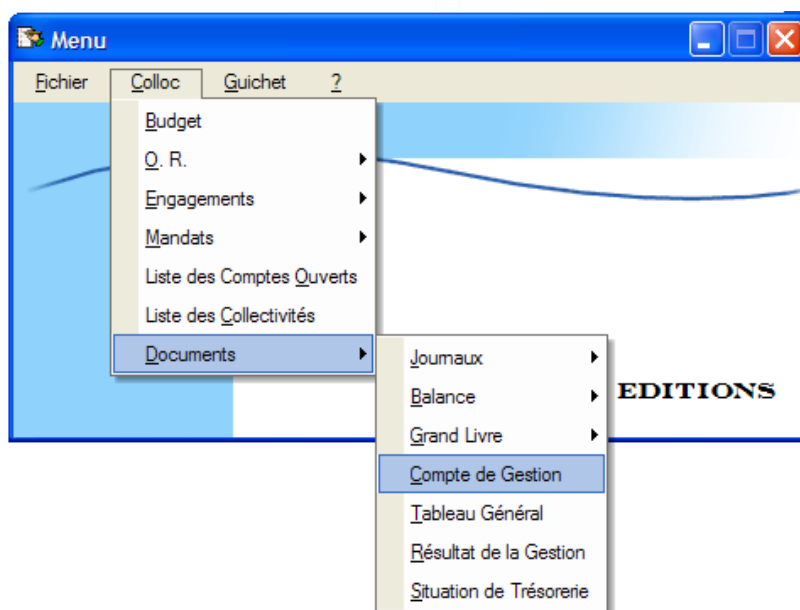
Menu

Fichier Colloc Guichet ?

Budget
O. R.
Engagements
Mandats
Liste des Comptes Ouverts
Liste des Collectivités
Documents

Journaux
Balance
Grand Livre
Compte de Gestion
Tableau Général
Résultat de la Gestion
Situation de Trésorerie

EDITIONS